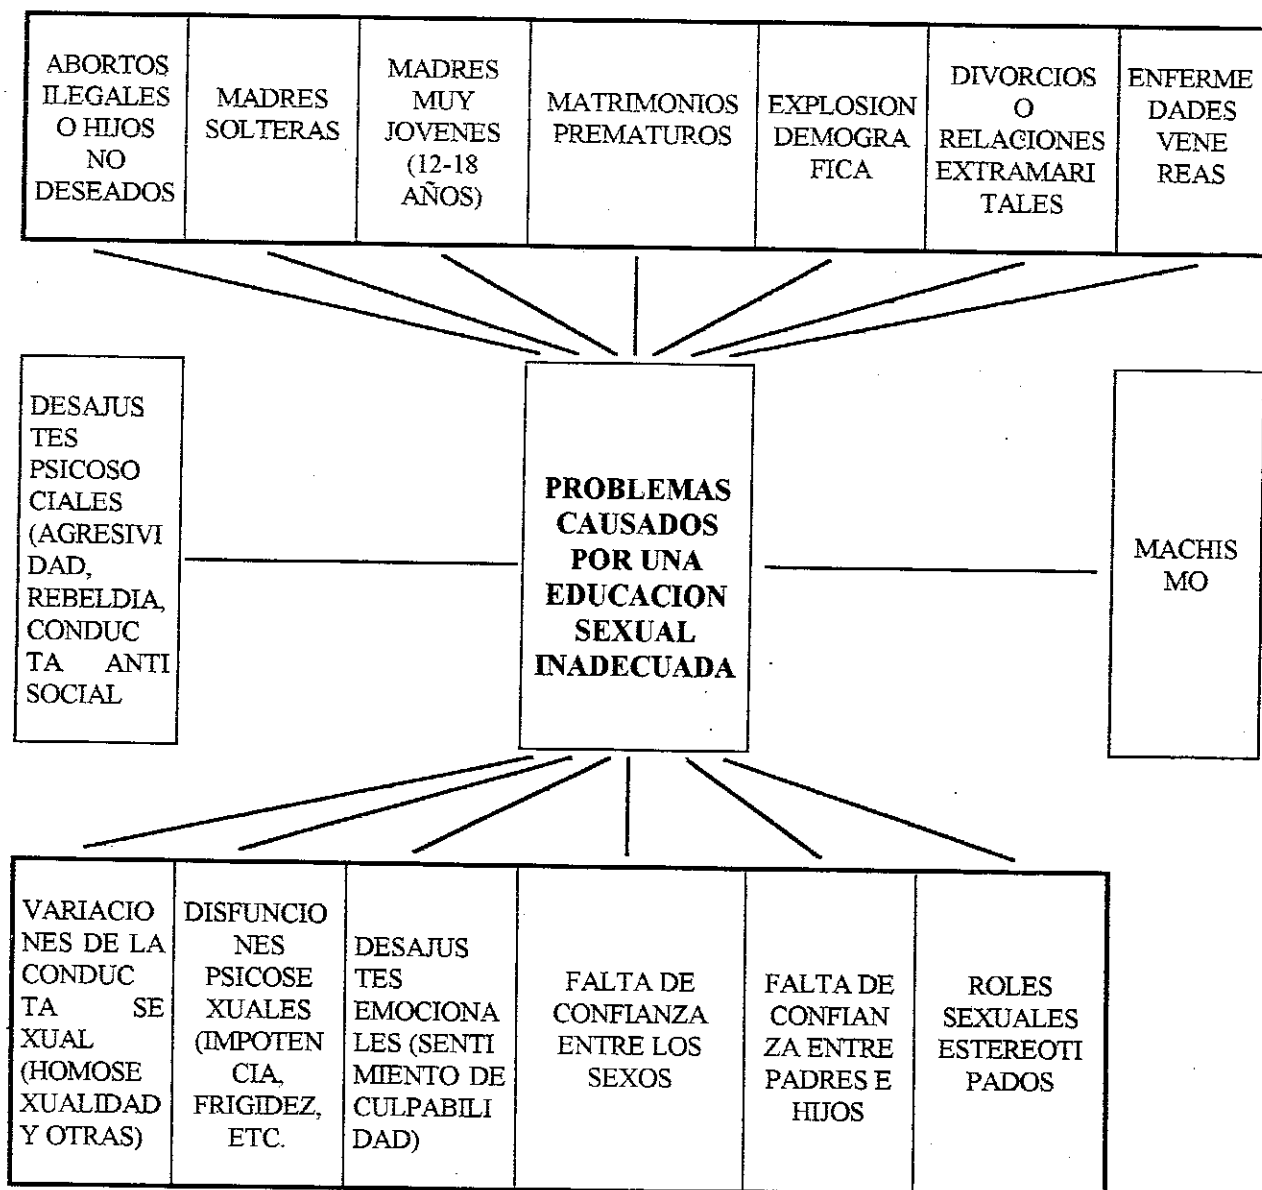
ABORTOS ILEGALES O HIJOS NO DESEADOS

MADRES SOLTERAS

MADRES MUY JOVENES (12-18 AÑOS)

MATRIMONIOS PREMATUROS

EXPLOSION DEMOGRA FICA

DIVORCIOS O RELACIONES EXTRAMARI TALES

ENFERME DADES VENE REAS

DESAJUS TES PSICOSO CIALES (AGRESIVI DAD, REBELDIA, CONDUC TA ANTI SOCIAL

PROBLEMAS CAUSADOS POR UNA EDUCACION SEXUAL INADECUADA

MACHIS MO

VARIACIO NES DE LA CONDUC TA SE XUAL (HOMOSE XUALIDAD Y OTRAS)

DISFUNCIO NES PSICOSE XUALES (IMPOTEN CIA, FRIGIDEZ, ETC.

DESAJUS TES EMOCIONA LES (SENTI MIENTO DE CULPABILI DAD)

FALTA DE CONFIANZA ENTRE LOS SEXOS

FALTA DE CONFIAN ZA ENTRE PADRES E HIJOS

ROLES SEXUALES ESTEREOTI PADOS